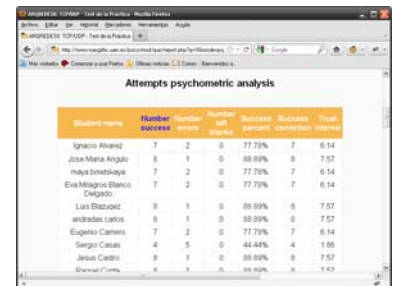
ARQMEDES® TOFUDP · Test de la Practica · Mozilla Firefox

Archivo Editar Ver Historial Marcadores Herramientas Ayuda

ARQMEDES® TOFUDP · Test de la Practica

http://www.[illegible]

Más visitados Comenzar a usar Firefox Últimas noticias Correo : Bienvenido a...

Attempts psychometric analysis

| Student name | Number success | Number errors | Number left blanks | Success percent | Success correction | Trust interval |
|---|---|---|---|---|---|---|
| Ignacio Alvarez | 7 | 2 | 0 | 77.78% | 7 | 6.14 |
| Jose Maria Angulo | 8 | 1 | 0 | 88.89% | 8 | 7.57 |
| maya binetskaya | 7 | 2 | 0 | 77.78% | 7 | 6.14 |
| Eva Milagros Blanco Delgado | 7 | 2 | 0 | 77.78% | 7 | 6.14 |
| Luis Blazquez | 8 | 1 | 0 | 88.89% | 8 | 7.57 |
| andradas carlos | 8 | 1 | 0 | 88.89% | 8 | 7.57 |
| Eugenio Carnero | 7 | 2 | 0 | 77.78% | 7 | 6.14 |
| Sergio Casas | 4 | 5 | 0 | 44.44% | 4 | 1.86 |
| Jesus Castro | 8 | 1 | 0 | 88.89% | 8 | 7.57 |
| Manuel Corte | 8 | 1 | 0 | 88.89% | 8 | 7.57 |